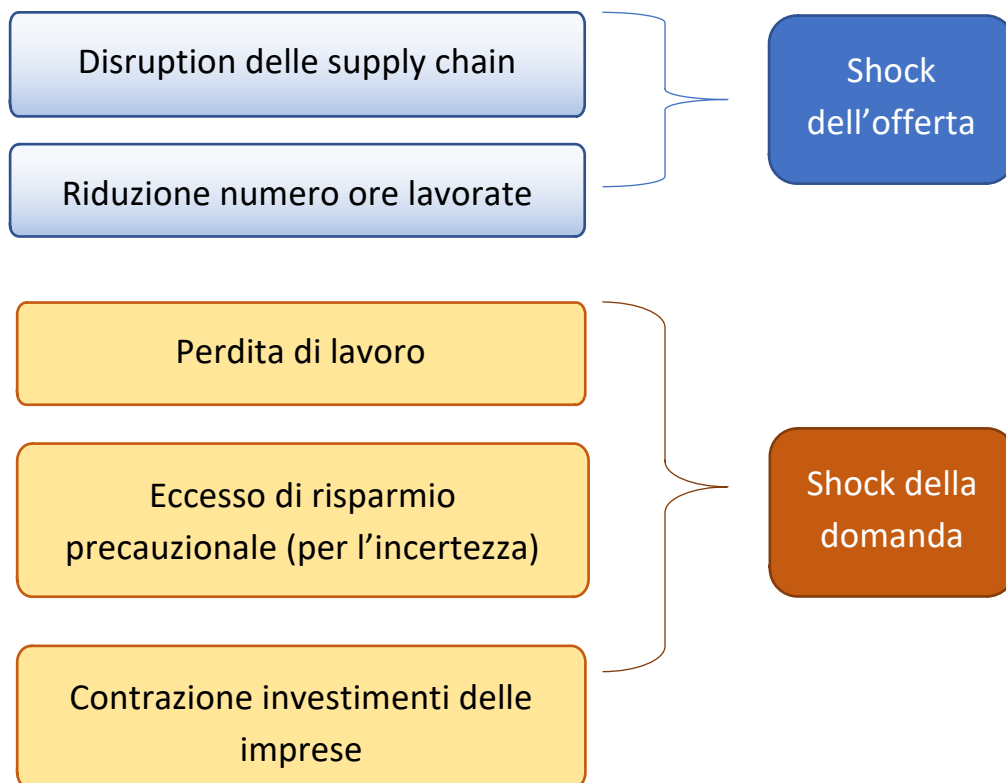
Disruption delle supply chain

Riduzione numero ore lavorate

Shock dell’offerta

Perdita di lavoro

Eccesso di risparmio precauzionale (per l’incertezza)

Contrazione investimenti delle imprese

Shock della domanda